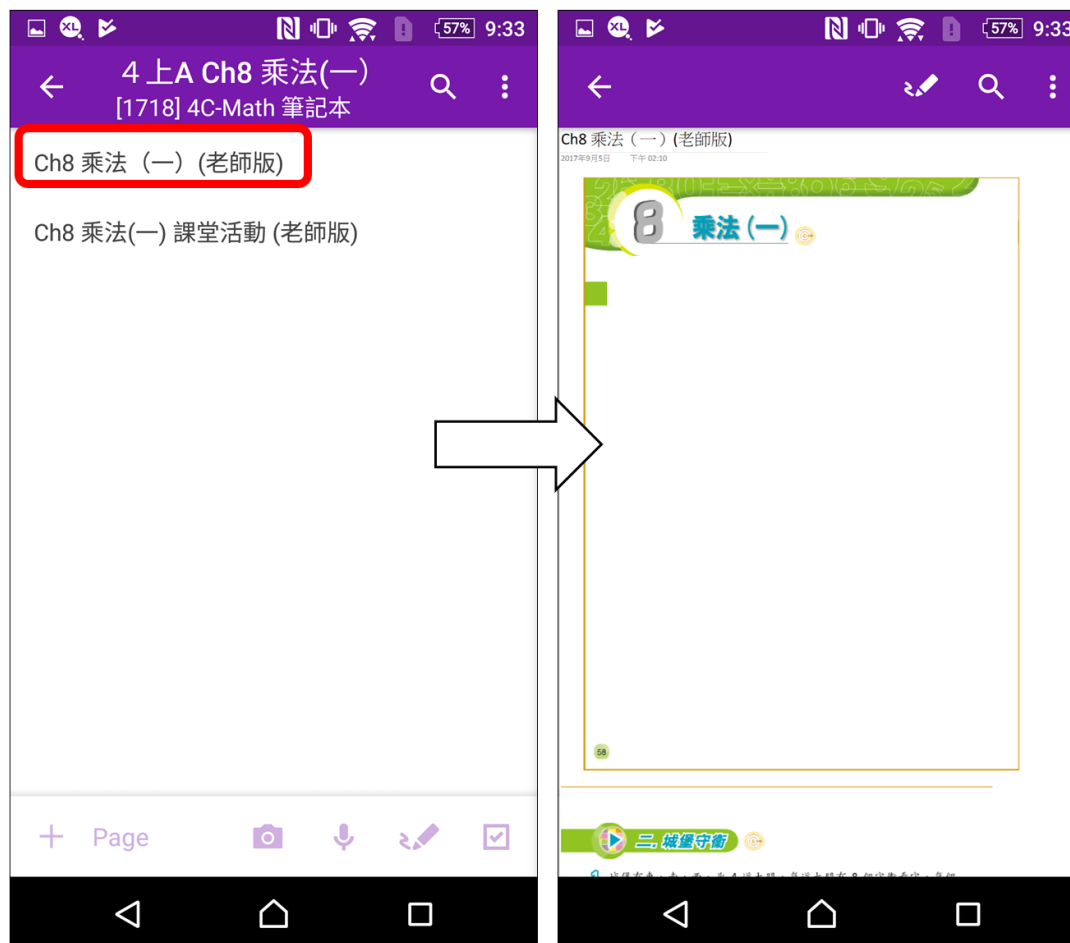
XL 57% 9:33

4 上A Ch8 乘法(一)
[1718] 4C-Math 筆記本

Ch8 乘法（一）(老師版)

Ch8 乘法(一) 課堂活動 (老師版)

+ Page

XL 57% 9:33

Ch8 乘法（一）(老師版)
2017年9月5日 下午 02:10

8 乘法（一）

58

二. 城堡守衛

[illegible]